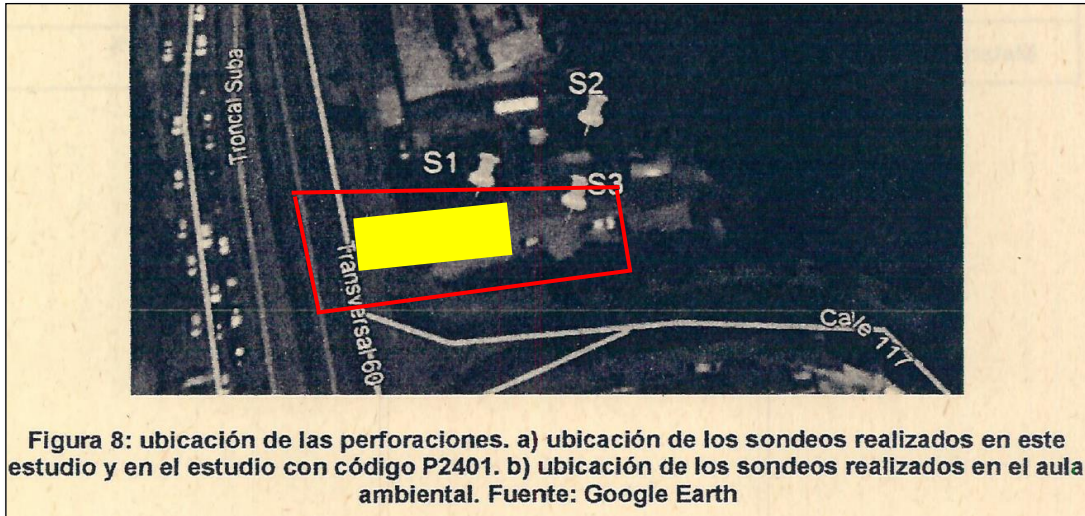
Troncal Suba

S2

S1

S3

Transversal 60

Calle 117

Figura 8: ubicación de las perforaciones. a) ubicación de los sondeos realizados en este estudio y en el estudio con código P2401. b) ubicación de los sondeos realizados en el aula ambiental. Fuente: Google Earth